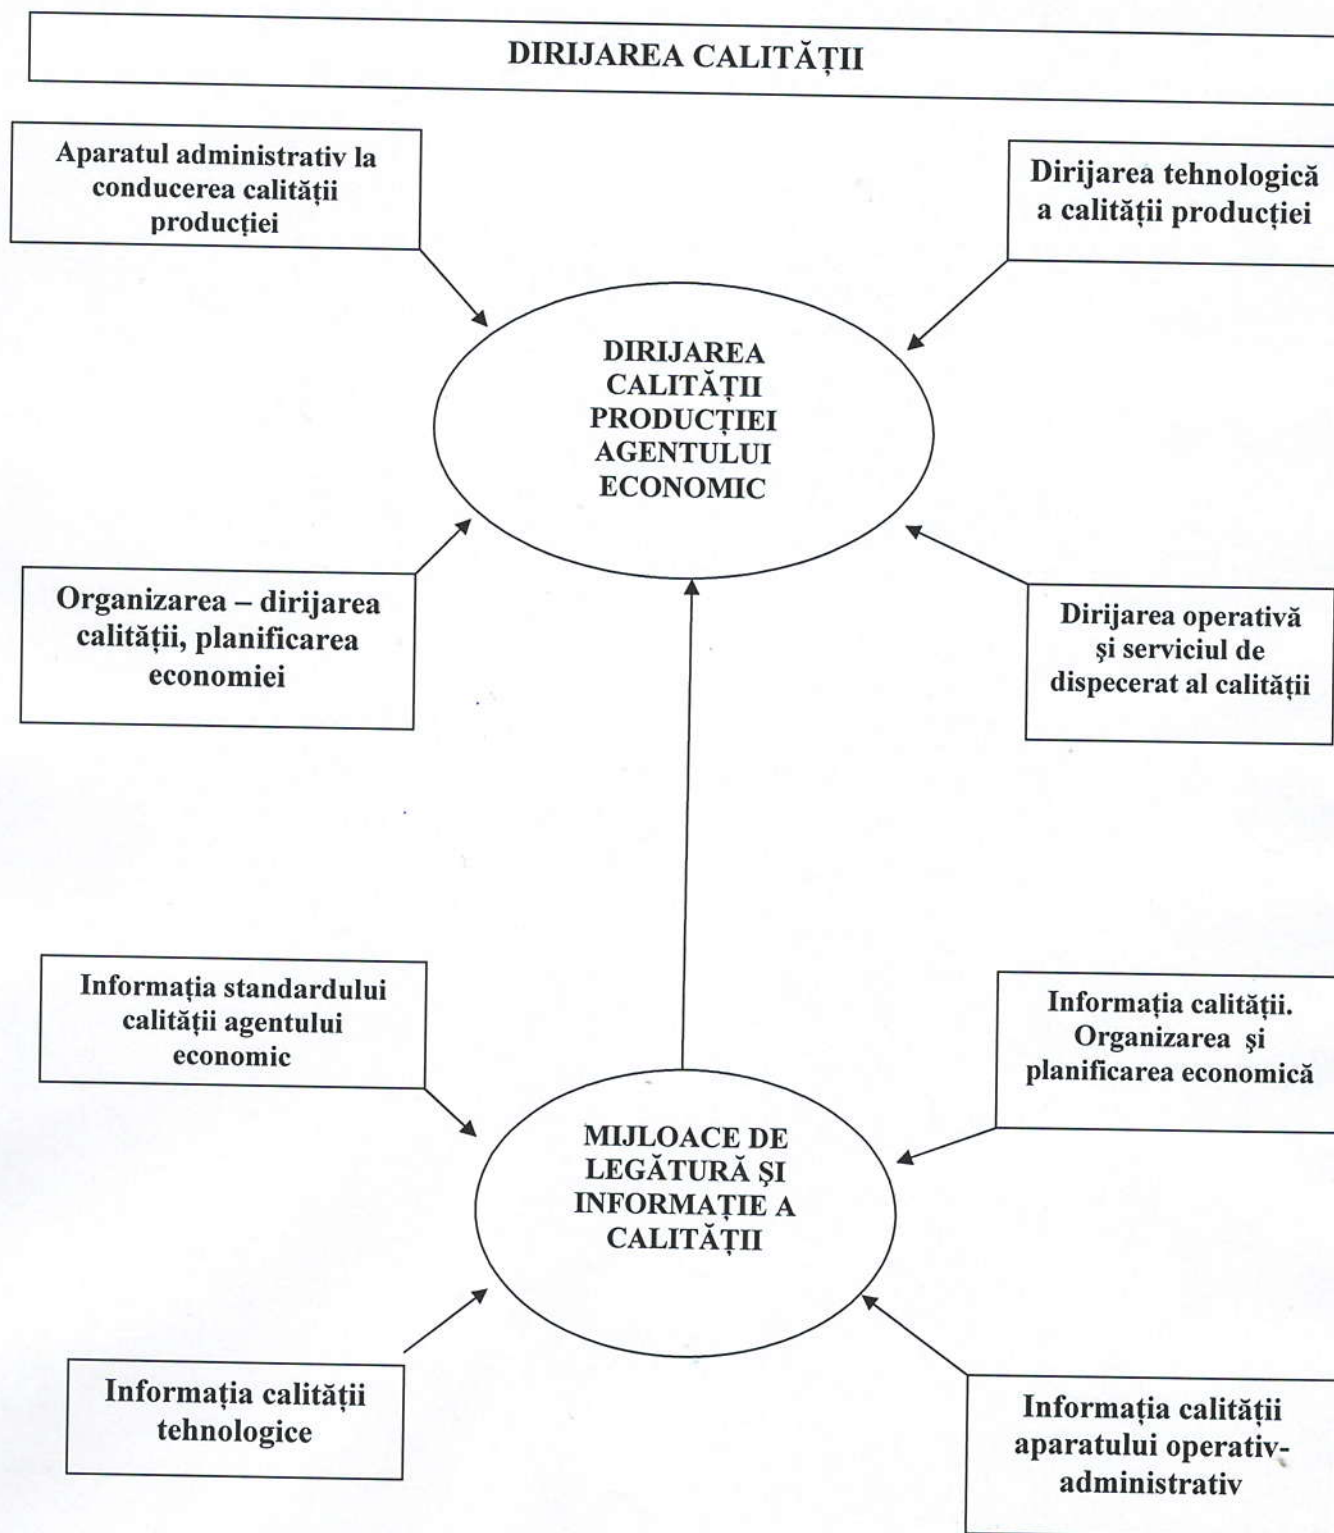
DIRIJAREA CALITĂȚII

Aparatul administrativ la conducerea calității producției

Dirijarea tehnologică a calității producției

DIRIJAREA CALITĂȚII PRODUCȚIEI AGENTULUI ECONOMIC

Organizarea – dirijarea calității, planificarea economiei

Dirijarea operativă şi serviciul de dispecerat al calității

Informația standardului calității agentului economic

Informația calității. Organizarea şi planificarea economică

MIJLOACE DE LEGĂTURĂ ŞI INFORMAȚIE A CALITĂȚII

Informația calității tehnologice

Informația calității aparatului operativ-administrativ